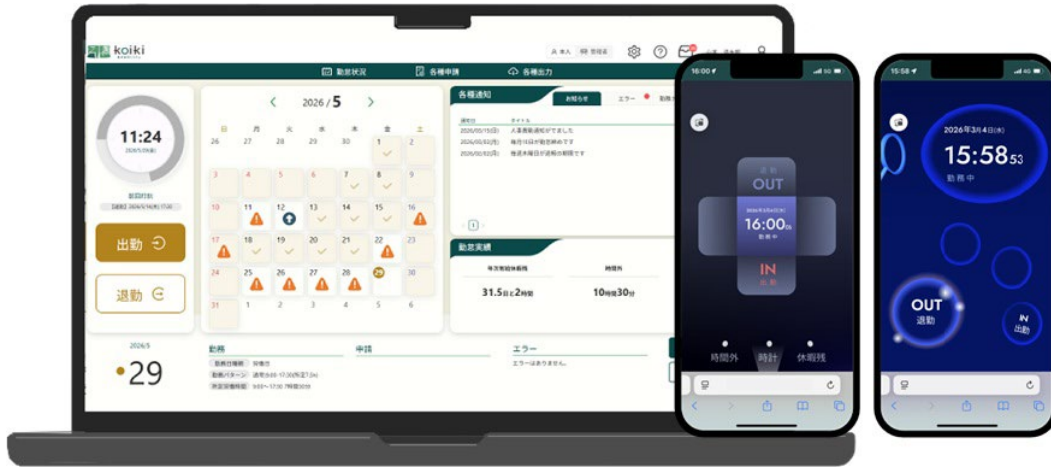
koiki

本人 管理者

勤怠状況 各種申請 各種出力

11:24

出勤 退勤

2026/5

•29

2026 / 5

日 月 火 水 木 金 土
26 27 28 29 30 1 2
3 4 5 6 7 8 9
10 11 12 13 14 15 16
17 18 19 20 21 22 23
24 25 26 27 28 29 30
31 1 2 3 4 5 6

各種通知

お知らせ エラー

2026/05/15(金) 人事異動通知が来ました
2026/05/02(月) 毎月1日が勤怠締めです
2026/05/02(月) 推奨水曜日が退勤の期限です

勤怠実績

31.5日と2時間

時間外

10時間30分

勤務

申請

エラー

エラーはありません。

16:00

OUT

16:00

IN

出勤

時間外 時計 休暇残

15:58

2026年3月4日(水)

15:58 53

勤務中

OUT
退勤

IN
出勤